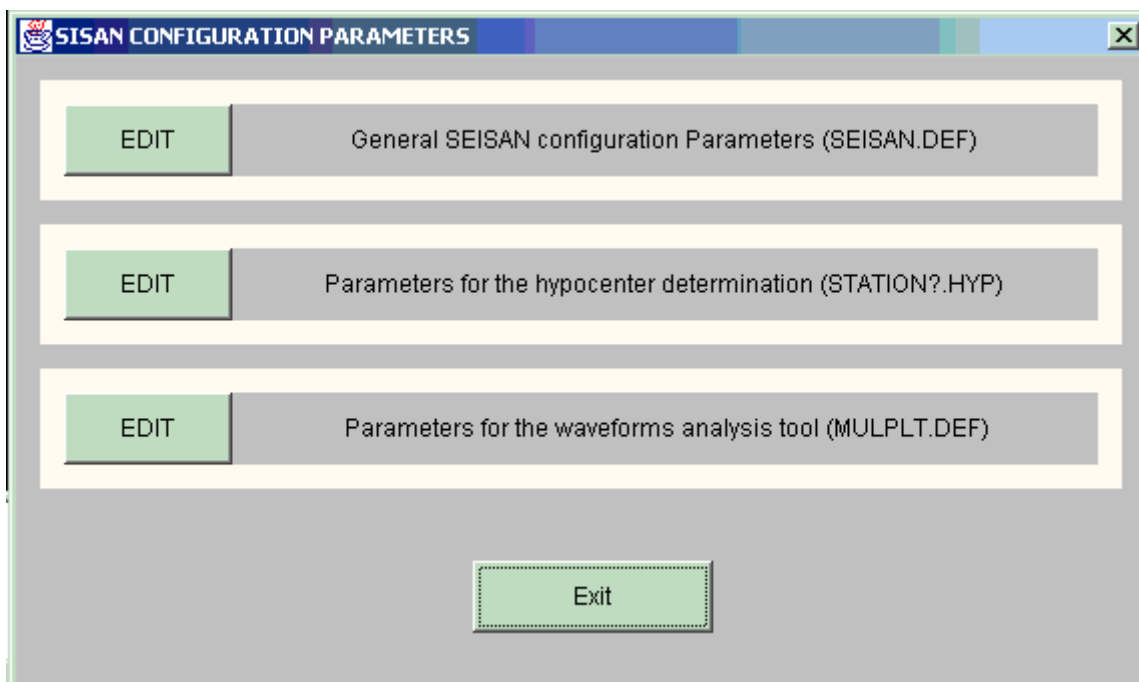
SISAN CONFIGURATION PARAMETERS

EDIT
General SEISAN configuration Parameters (SEISAN.DEF)

EDIT
Parameters for the hypocenter determination (STATION?.HYP)

EDIT
Parameters for the waveforms analysis tool (MULPLT.DEF)

Exit